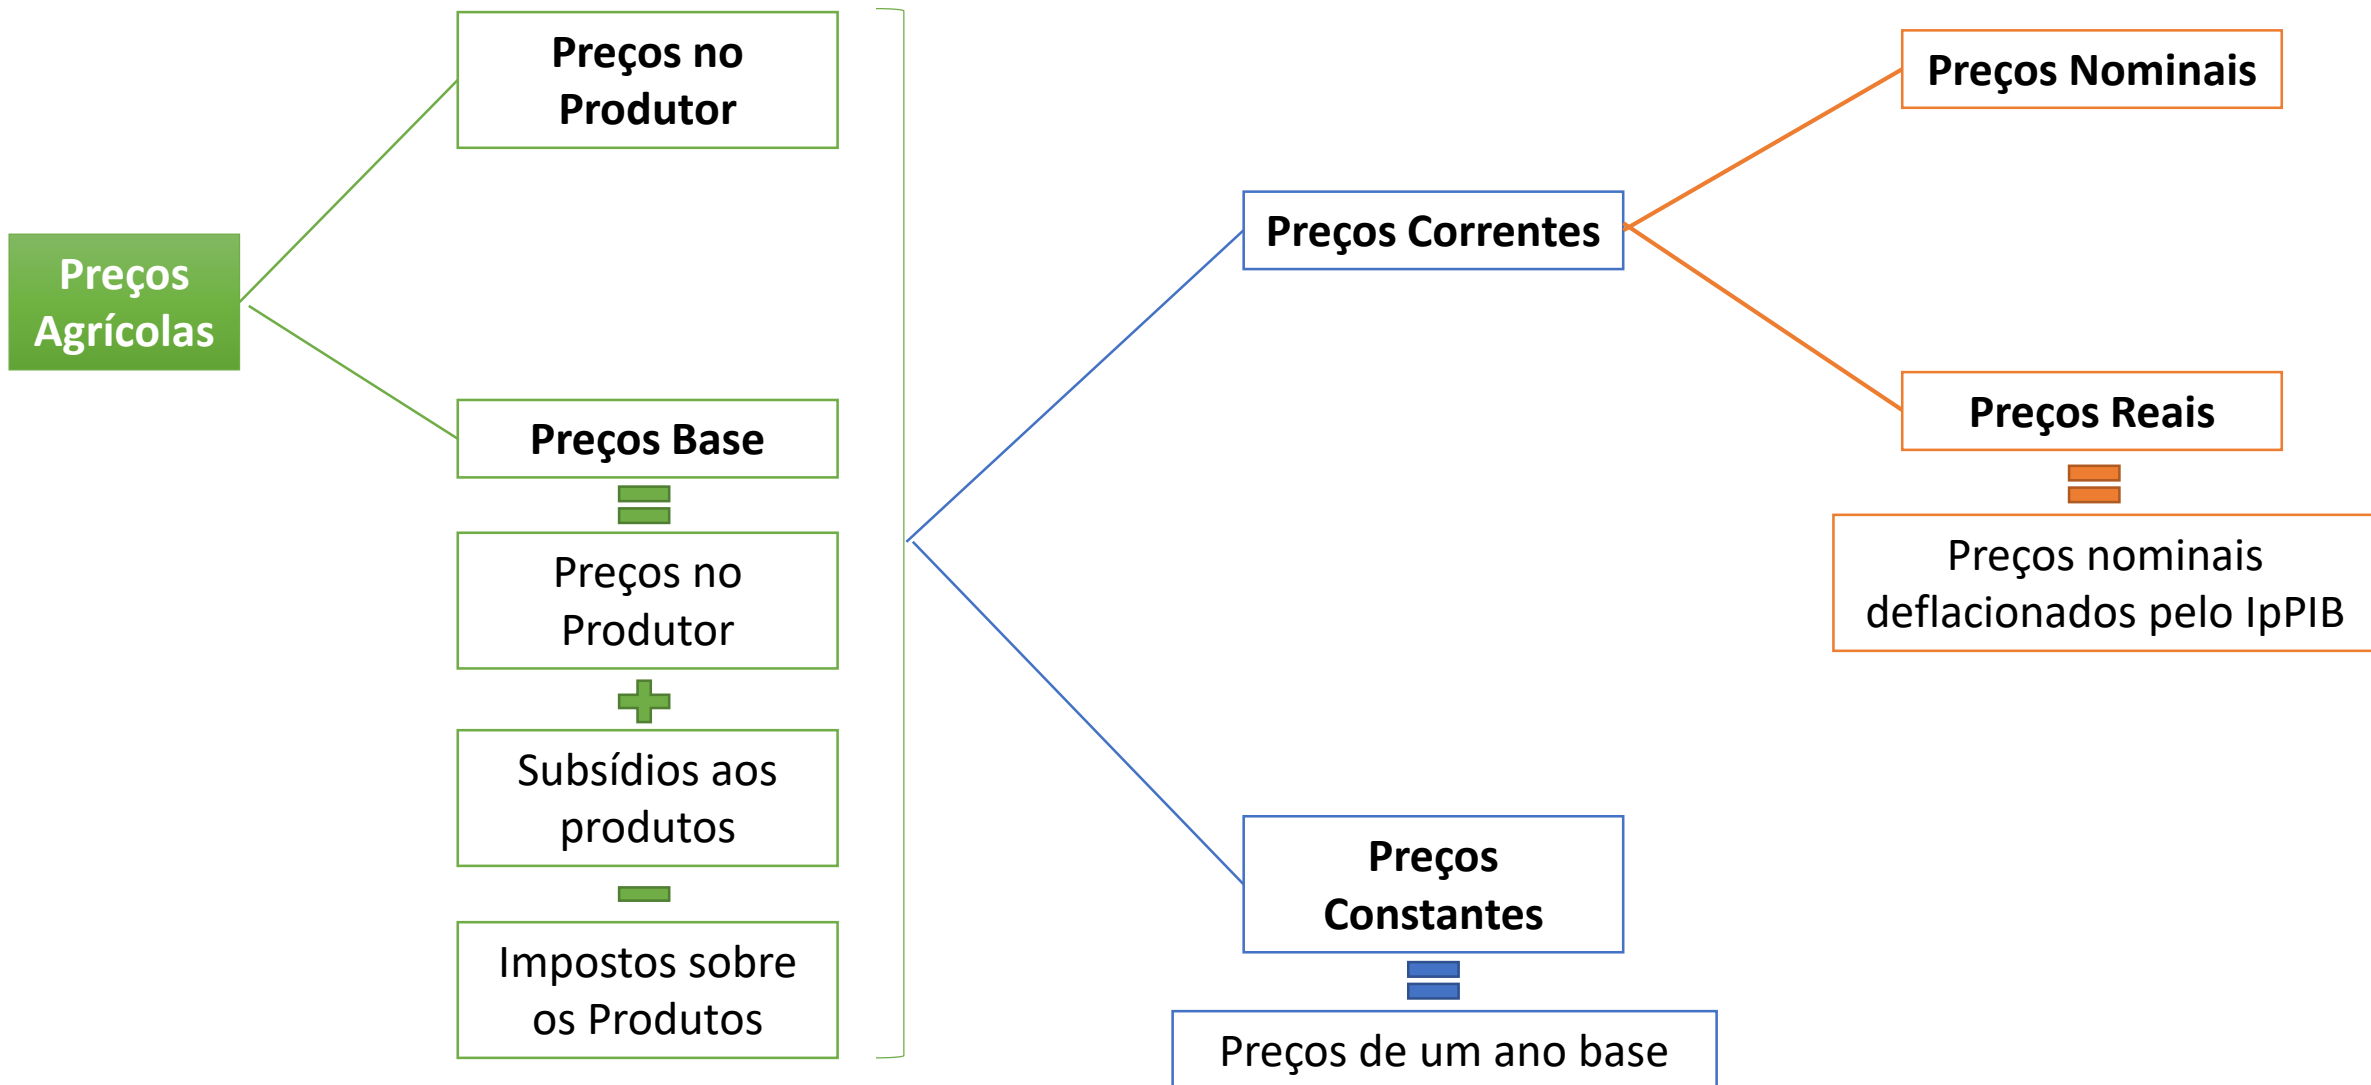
Preços Agrícolas

Preços no Produtor

Preços Base
=
Preços no Produtor
+
Subsídios aos produtos
−
Impostos sobre os Produtos

Preços Correntes

Preços Nominais

Preços Reais
=
Preços nominais deflacionados pelo IpPIB

Preços Constantes
=
Preços de um ano base